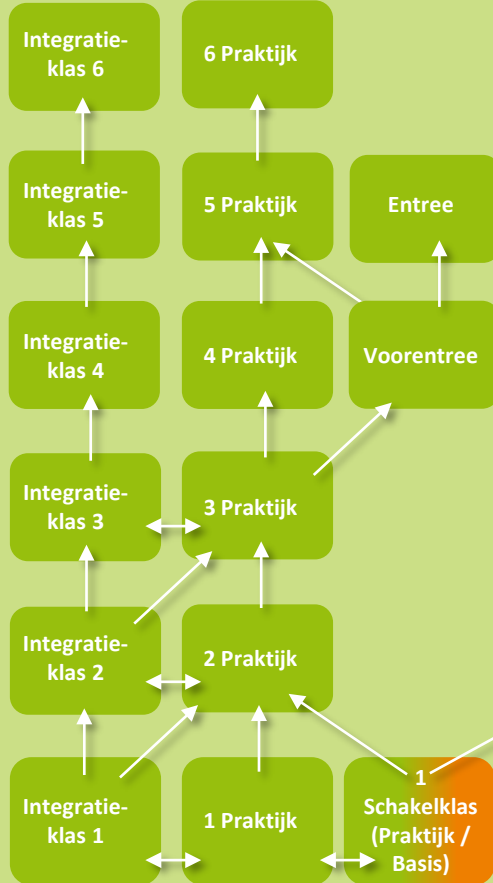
Integratieklas 6

6 Praktijk

Integratieklas 5

5 Praktijk

Entree

Integratieklas 4

4 Praktijk

Voorentree

Integratieklas 3

3 Praktijk

Integratieklas 2

2 Praktijk

Integratieklas 1

1 Praktijk

1 Schakelklas (Praktijk / Basis)